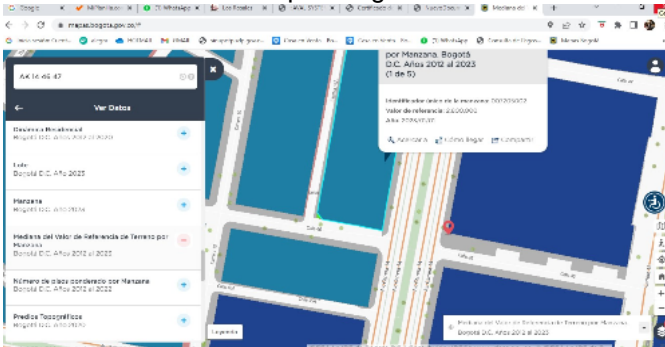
Google | Mi Plan | WhatsApp | Los Rosales | SVDT | Certificado | Nueva Pestaña | Mediana del

mapas.bogota.gov.co/#

AK 16 46 47

Ver Datos

Dirección Residencial
Bogotá D.C. Año 2012 al 2023

Lote
Bogotá D.C. Año 2023

Manzana
Bogotá D.C. Año 2023

Mediana del Valor de Referencia de Terreno por Manzana
Bogotá D.C. Años 2012 al 2023

Número de placa ponderado por Manzana
Bogotá D.C. Años 2012 al 2023

Predios Topográficos
Bogotá D.C. Año 2023

por Manzana. Bogotá D.C. Años 2012 al 2023
(1 de 5)

Identificador único de la manzana: 007203022
Valor de referencia: 23.000.000
Año: 2023/01/01

Acercar a | Cómo llegar | Compartir

Leyenda

Mediana del Valor de Referencia de Terreno por Manzana
Bogotá D.C. Años 2012 al 2023

Calle 46

Calle 47